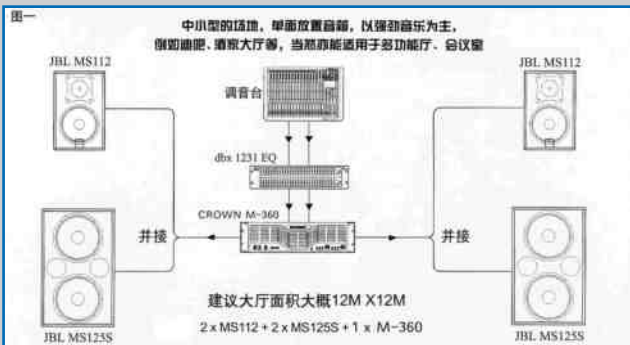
图一

中小型的场地，单面放置音箱，以强劲音乐为主，例如迪吧、清浆大厅等，当然亦能适用于多功能厅、会议室

JBL MS112

JBL MS112

调音台

dbx 1231 EQ

CROWN M-360

并接

并接

建议大厅面积大概12M X12M

2 x MS112 + 2 x MS125S + 1 x M-360

JBL MS125S

JBL MS125S